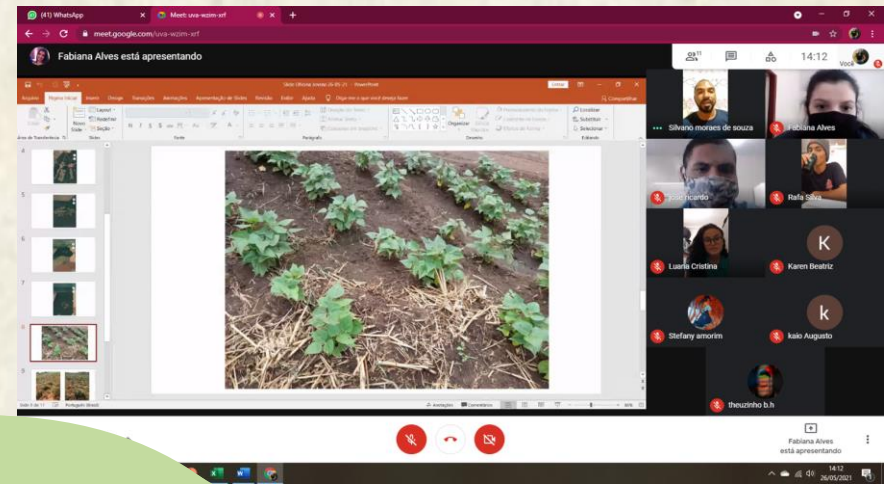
(41) WhatsApp
Meet: uva-wzim-xrf
meet.google.com/uva-wzim-xrf
Fabiana Alves está apresentando
14:12
Você
Arquivo Página Inicial Inserir Design Transições Animações Apresentação de Slides Revisão Exibir Ajuda Diga-me o que você deseja fazer
Compartilhar
Layout
Redefinir
Seção
Novo Slide
Slides
Fonte
Parágrafo
Desenho
Organizar
Localizar
Substituir
Selecionar
Editando
4
5
6
7
8
9
Anotações
Comentários
Silvano moraes de souza
Fabiana Alves
Jessé ricardo
Rafa Silva
Luana Cristina
K
Karen Beatriz
Stefany amorim
k
kaio Augusto
theuzinho b.h
Fabiana Alves está apresentando
14:12
26/05/2021